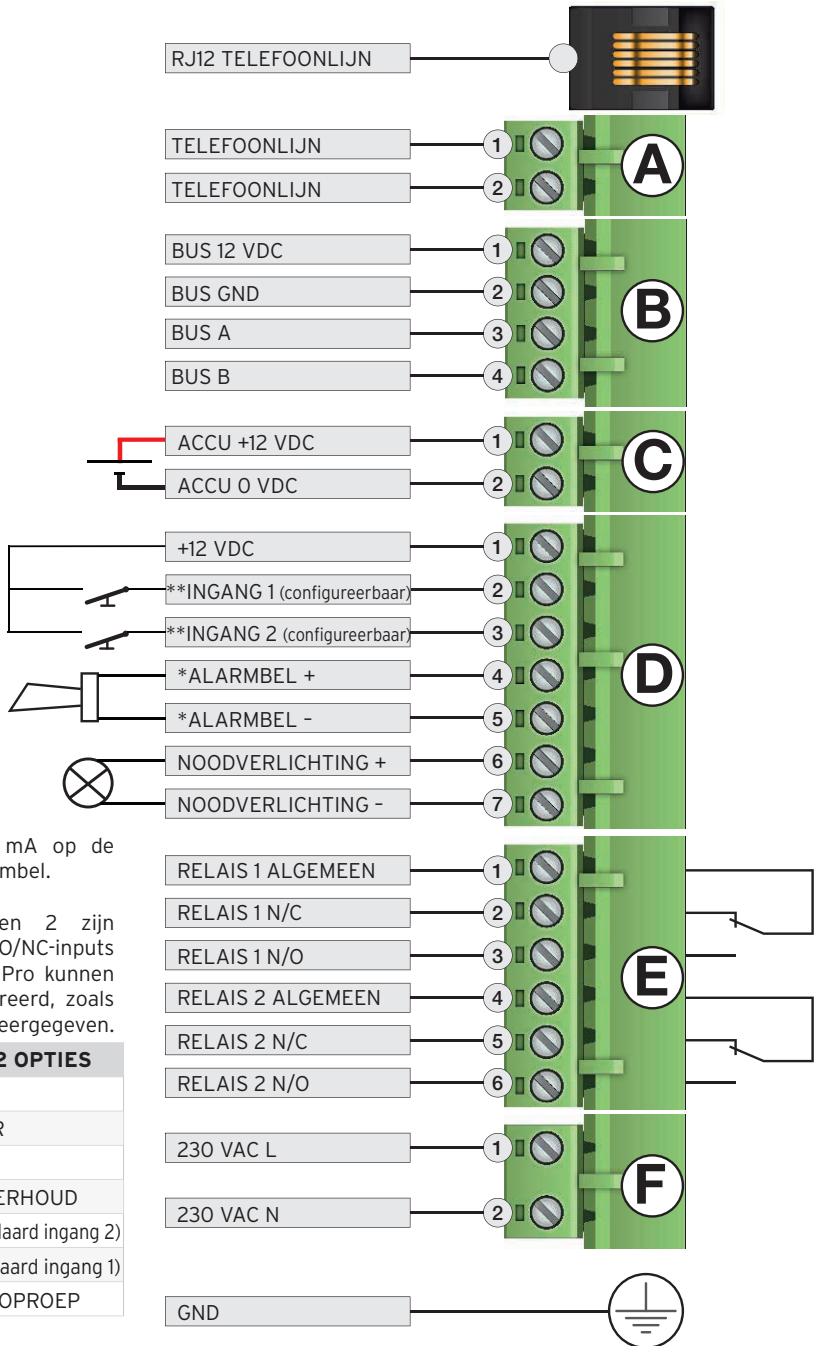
RJ12 TELEFOONLIJN

TELEFOONLIJN
1
TELEFOONLIJN
2
A

BUS 12 VDC
1
BUS GND
2
BUS A
3
BUS B
4
B

ACCU +12 VDC
1
ACCU 0 VDC
2
C

+12 VDC
1
**INGANG 1 (configureerbaar)
2
**INGANG 2 (configureerbaar)
3
*ALARMBEL +
4
*ALARMBEL –
5
NOODVERLICHTING +
6
NOODVERLICHTING –
7
D

mA op de mbel.

en 2 zijn O/NC-inputs Pro kunnen reerd, zoals eergegeven.

| 2 OPTIES |
|---|
| |
| R |
| |
| ERHOUD |
| laard ingang 2) |
| aard ingang 1) |
| OPROEP |

RELAIS 1 ALGEMEEN
1
RELAIS 1 N/C
2
RELAIS 1 N/O
3
RELAIS 2 ALGEMEEN
4
RELAIS 2 N/C
5
RELAIS 2 N/O
6
E

230 VAC L
1
230 VAC N
2
F

GND